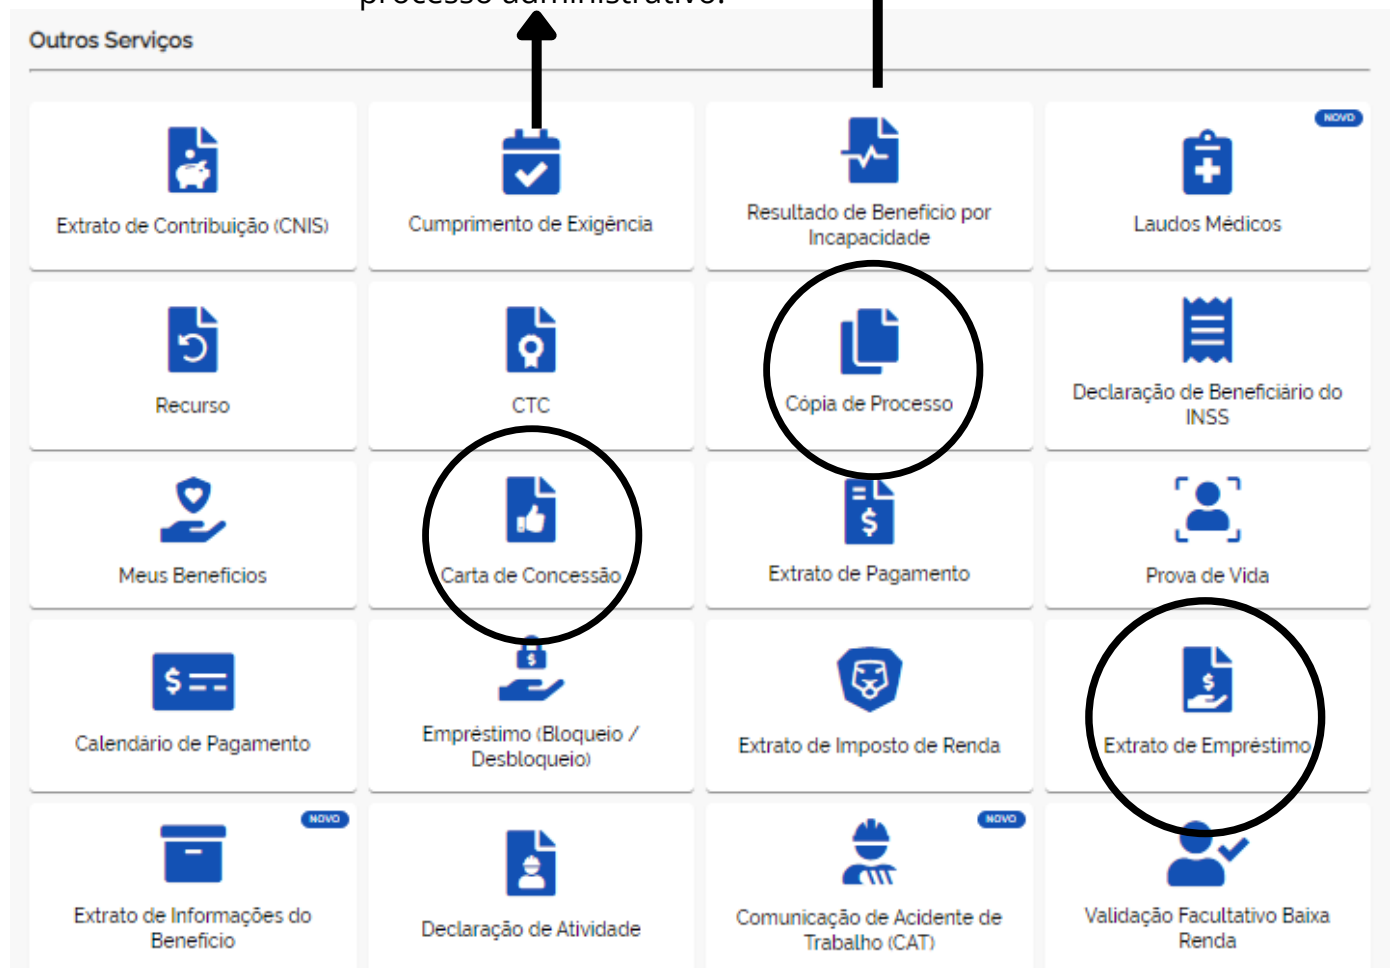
processo administrativo.

Outros Serviços

Extrato de Contribuição (CNIS)

Cumprimento de Exigência

Resultado de Benefício por Incapacidade

NOVO

Laudos Médicos

Recurso

CTC

Cópia de Processo

Declaração de Beneficiário do INSS

Meus Benefícios

Carta de Concessão

Extrato de Pagamento

Prova de Vida

Calendário de Pagamento

Empréstimo (Bloqueio / Desbloqueio)

Extrato de Imposto de Renda

Extrato de Empréstimo

NOVO

Extrato de Informações do Benefício

Declaração de Atividade

NOVO

Comunicação de Acidente de Trabalho (CAT)

Validação Facultativo Baixa Renda